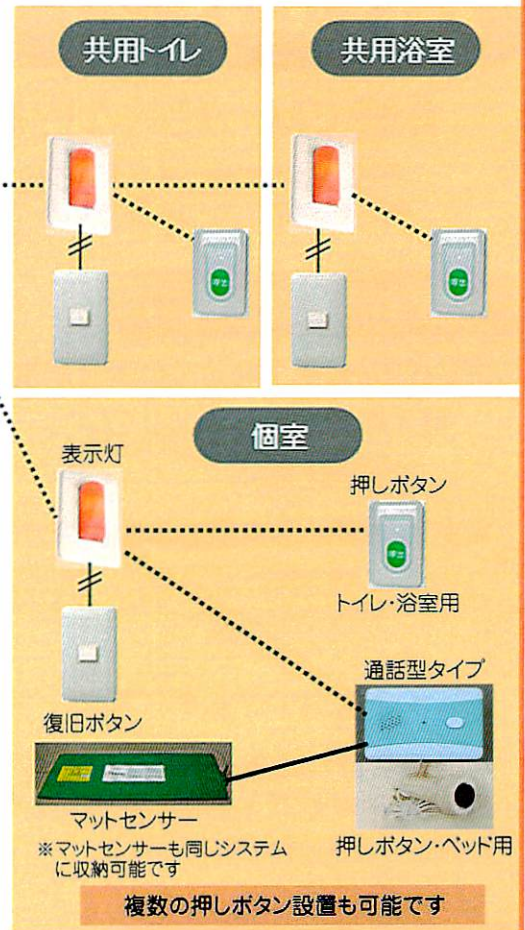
共用トイレ

共用浴室

個室

表示灯

押しボタン

トイレ・浴室用

通話型タイプ

復旧ボタン

マットセンサー

※マットセンサーも同じシステムに収納可能です

押しボタン・ベッド用

複数の押しボタン設置も可能です